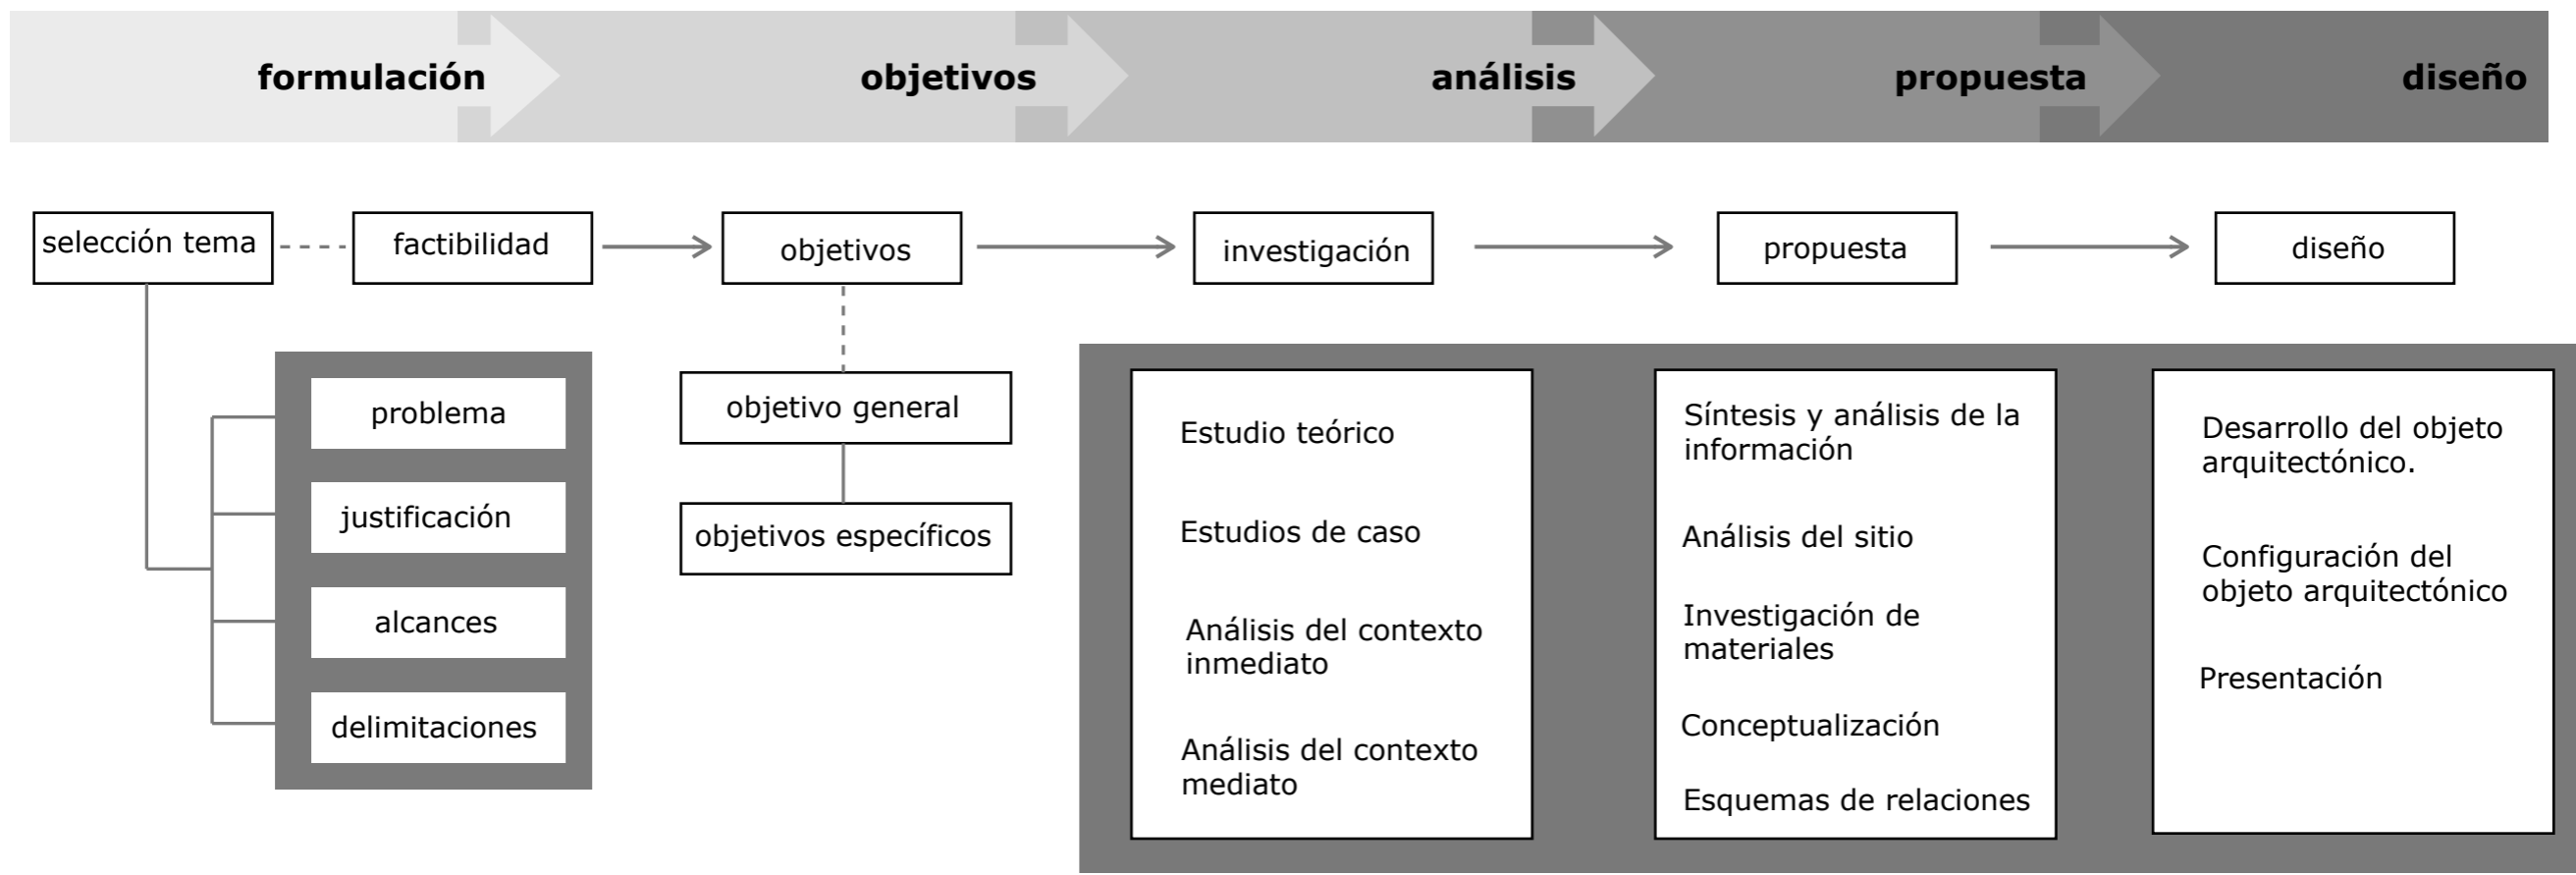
formulación
objetivos
análisis
propuesta
diseño

selección tema
factibilidad
objetivos
investigación
propuesta
diseño

problema
justificación
alcances
delimitaciones

objetivo general
objetivos específicos

Estudio teórico
Estudios de caso
Análisis del contexto inmediato
Análisis del contexto mediato

Síntesis y análisis de la información
Análisis del sitio
Investigación de materiales
Conceptualización
Esquemas de relaciones

Desarrollo del objeto arquitectónico.
Configuración del objeto arquitectónico
Presentación